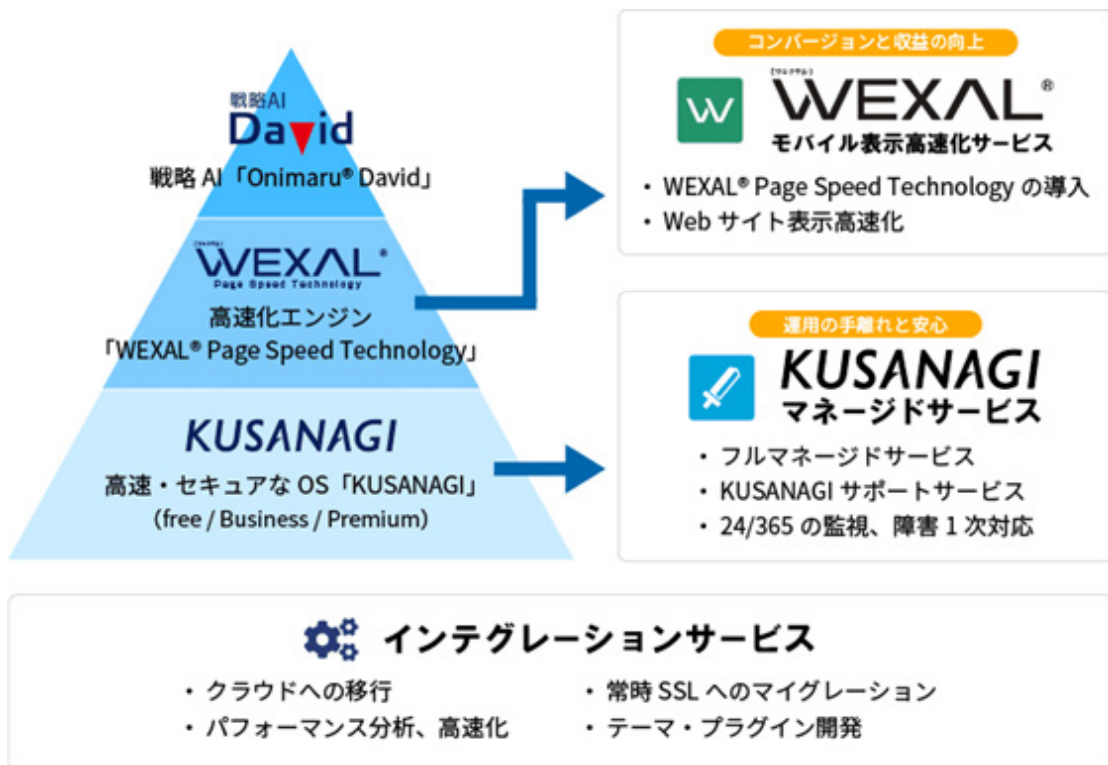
戦略AI
David
戦略 AI「Onimaru® David」

WEXAL®
Page Speed Technology
高速化エンジン
「WEXAL® Page Speed Technology」

KUSANAGI
高速・セキュアな OS「KUSANAGI」
(free / Business / Premium)

コンバージョンと収益の向上
W
WEXAL®
モバイル表示高速化サービス
・WEXAL® Page Speed Technology の導入
・Web サイト表示高速化

運用の手離れと安心
KUSANAGI
マネージドサービス
・フルマネージドサービス
・KUSANAGI サポートサービス
・24/365 の監視、障害 1 次対応

インテグレーションサービス
・クラウドへの移行
・パフォーマンス分析、高速化
・常時 SSL へのマイグレーション
・テーマ・プラグイン開発